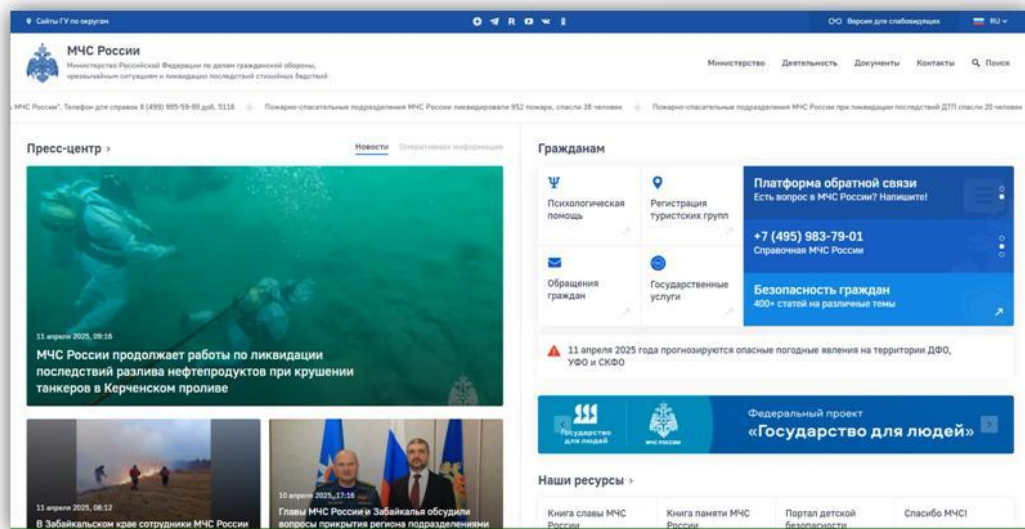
Сайты ГУ по округам

Версия для слабовидящих RU

МЧС России
Министерство Российской Федерации по делам гражданской обороны, чрезвычайным ситуациям и ликвидации последствий стихийных бедствий

Министерство Деятельность Документы Контакты Поиск

, МЧС России". Телефон для справок 8 (499) 995-59-99 доб. 5116 · Пожарно-спасательные подразделения МЧС России ликвидировали 952 пожара, спасли 38 человек · Пожарно-спасательные подразделения МЧС России при ликвидации последствий ДТП спасли 20 человек

Пресс-центр ›

Новости Оперативная информация

11 апреля 2025, 09:16
МЧС России продолжает работы по ликвидации последствий разлива нефтепродуктов при крушении танкеров в Керченском проливе

11 апреля 2025, 08:12
В Забайкальском крае сотрудники МЧС России

10 апреля 2025, 17:16
Главы МЧС России и Забайкалья обсудили вопросы прикрытия региона подразделениями

Гражданам

Психологическая помощь

Регистрация туристских групп

Обращения граждан

Государственные услуги

Платформа обратной связи
Есть вопрос в МЧС России? Напишите!

+7 (495) 983-79-01
Справочная МЧС России

Безопасность граждан
400+ статей на различные темы

11 апреля 2025 года прогнозируются опасные погодные явления на территории ДФО, УФО и СКФО

Государство для людей

МЧС России

Федеральный проект
«Государство для людей»

Наши ресурсы ›

Книга славы МЧС России

Книга памяти МЧС России

Портал детской безопасности

Спасибо МЧС!